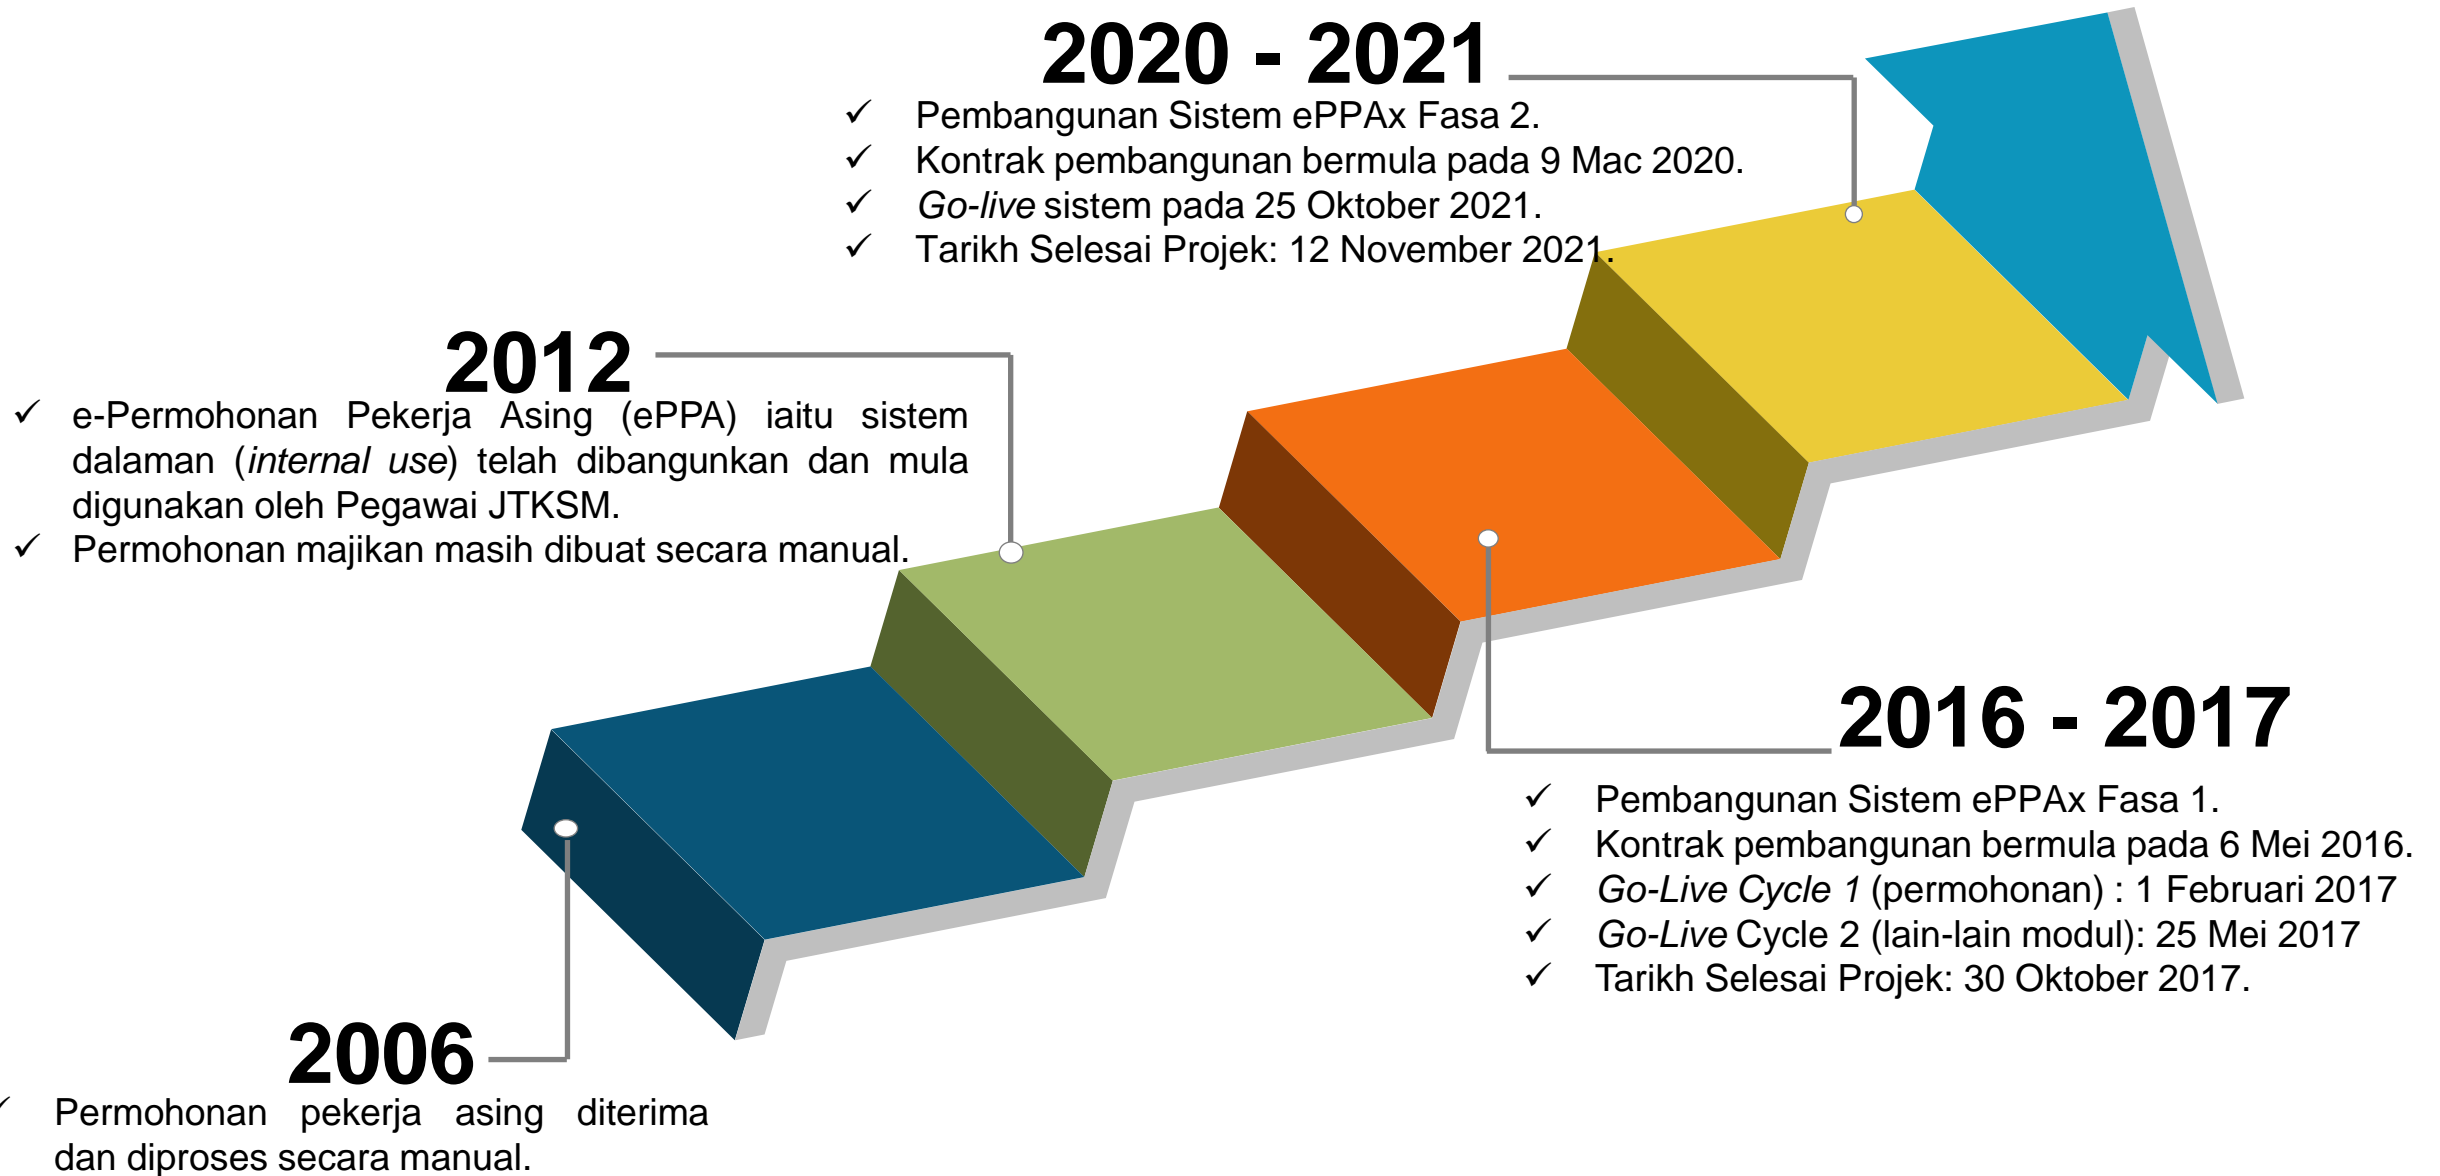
2020 - 2021

✓ Pembangunan Sistem ePPAx Fasa 2.
✓ Kontrak pembangunan bermula pada 9 Mac 2020.
✓ Go-live sistem pada 25 Oktober 2021.
✓ Tarikh Selesai Projek: 12 November 2021.

2012

✓ e-Permohonan Pekerja Asing (ePPA) iaitu sistem dalaman (internal use) telah dibangunkan dan mula digunakan oleh Pegawai JTKSM.
✓ Permohonan majikan masih dibuat secara manual.

2016 - 2017

✓ Pembangunan Sistem ePPAx Fasa 1.
✓ Kontrak pembangunan bermula pada 6 Mei 2016.
✓ Go-Live Cycle 1 (permohonan) : 1 Februari 2017
✓ Go-Live Cycle 2 (lain-lain modul): 25 Mei 2017
✓ Tarikh Selesai Projek: 30 Oktober 2017.

2006

✓ Permohonan pekerja asing diterima dan diproses secara manual.